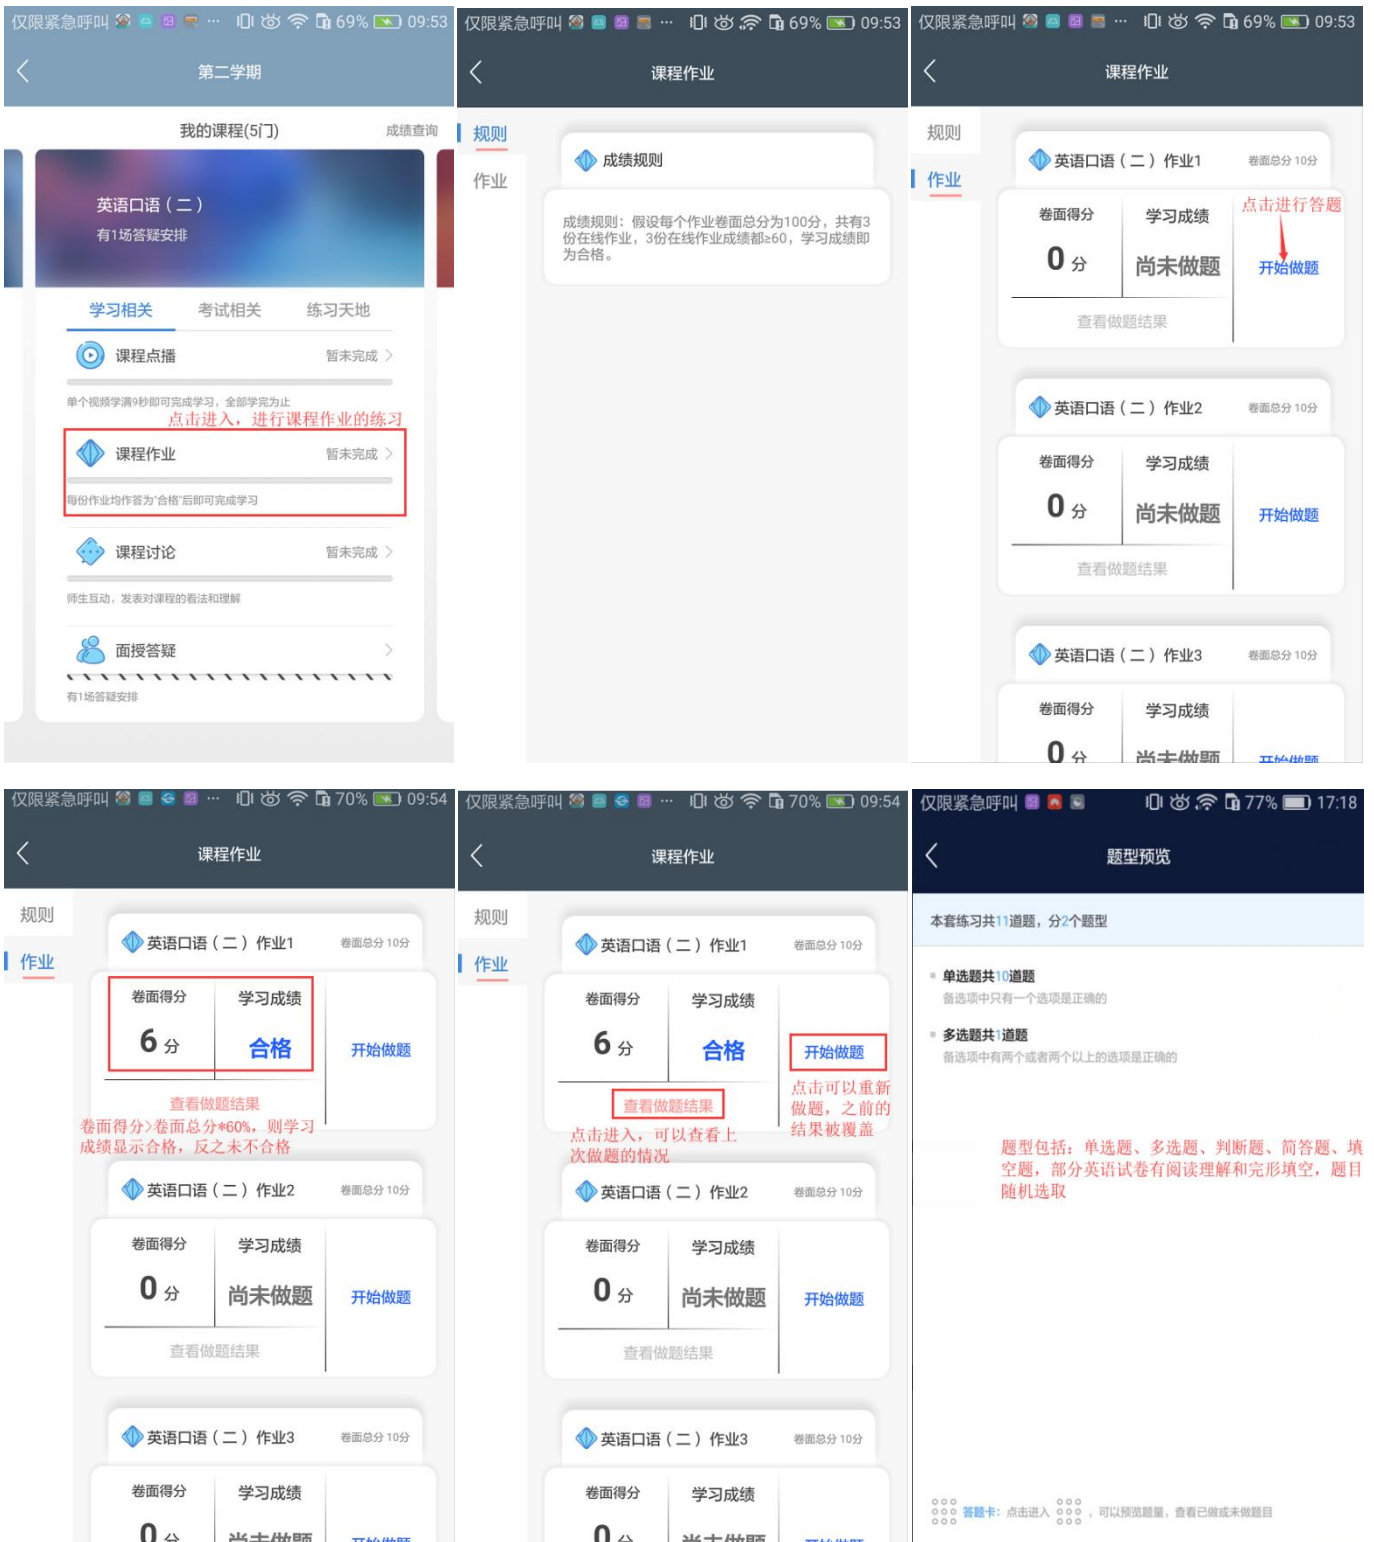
仅限紧急呼叫 ··· 69% 09:53

第二学期

我的课程(5门) 成绩查询

英语口语（二）
有1场答疑安排

学习相关 考试相关 练习天地

课程点播 暂未完成 >
单个视频学满9秒即可完成学习，全部学完为止

点击进入，进行课程作业的练习

课程作业 暂未完成 >
每份作业均作答为"合格"后即可完成学习

课程讨论 暂未完成 >
师生互动，发表对课程的看法和理解

面授答疑 >
有1场答疑安排

仅限紧急呼叫 ··· 69% 09:53

课程作业

规则
作业

成绩规则

成绩规则：假设每个作业卷面总分为100分，共有3份在线作业，3份在线作业成绩都≥60，学习成绩即为合格。

仅限紧急呼叫 ··· 69% 09:53

课程作业

规则
作业

英语口语（二）作业1 卷面总分 10分
卷面得分 0 分 学习成绩 尚未做题 点击进行答题 开始做题
查看做题结果

英语口语（二）作业2 卷面总分 10分
卷面得分 0 分 学习成绩 尚未做题 开始做题
查看做题结果

英语口语（二）作业3 卷面总分 10分
卷面得分 0 分 学习成绩 尚未做题 开始做题

仅限紧急呼叫 ··· 70% 09:54

课程作业

规则
作业

英语口语（二）作业1 卷面总分 10分
卷面得分 6 分 学习成绩 合格 开始做题
查看做题结果
卷面得分>卷面总分*60%，则学习成绩显示合格，反之未不合格

英语口语（二）作业2 卷面总分 10分
卷面得分 0 分 学习成绩 尚未做题 开始做题
查看做题结果

英语口语（二）作业3 卷面总分 10分
卷面得分 0 分 学习成绩 尚未做题 开始做题

仅限紧急呼叫 ··· 70% 09:54

课程作业

规则
作业

英语口语（二）作业1 卷面总分 10分
卷面得分 6 分 学习成绩 合格 开始做题
查看做题结果
点击可以重新做题，之前的结果被覆盖
点击进入，可以查看上次做题的情况

英语口语（二）作业2 卷面总分 10分
卷面得分 0 分 学习成绩 尚未做题 开始做题
查看做题结果

英语口语（二）作业3 卷面总分 10分
卷面得分 0 分 学习成绩 尚未做题 开始做题

仅限紧急呼叫 77% 17:18

题型预览

本套练习共11道题，分2个题型

单选题共10道题
备选项中只有一个选项是正确的

多选题共1道题
备选项中有两个或者两个以上的选项是正确的

题型包括：单选题、多选题、判断题、简答题、填空题，部分英语试卷有阅读理解和完形填空，题目随机选取

答题卡：点击进入 ，可以预览题量，查看已做或未做题目